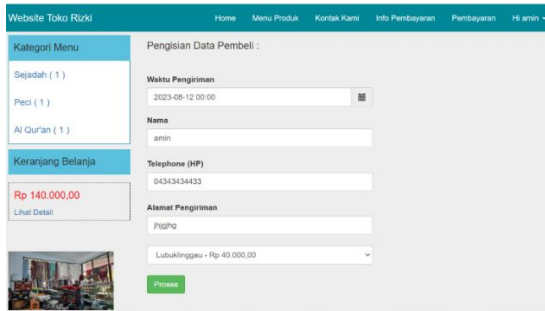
Website Toko Rizki

Home Menu Produk Kontak Kami Info Pembayaran Pembayaran Hi amin

Kategori Menu

Sejadah ( 1 )

Peci ( 1 )

Al Qur'an ( 1 )

Keranjang Belanja

Rp 140.000,00

Lihat Detail

Pengisian Data Pembeli :

Waktu Pengiriman

2023-08-12 00:00

Nama

amin

Telephone (HP)

04343434433

Alamat Pengiriman

jhjghg

Lubuklinggau - Rp 40.000,00

Proses